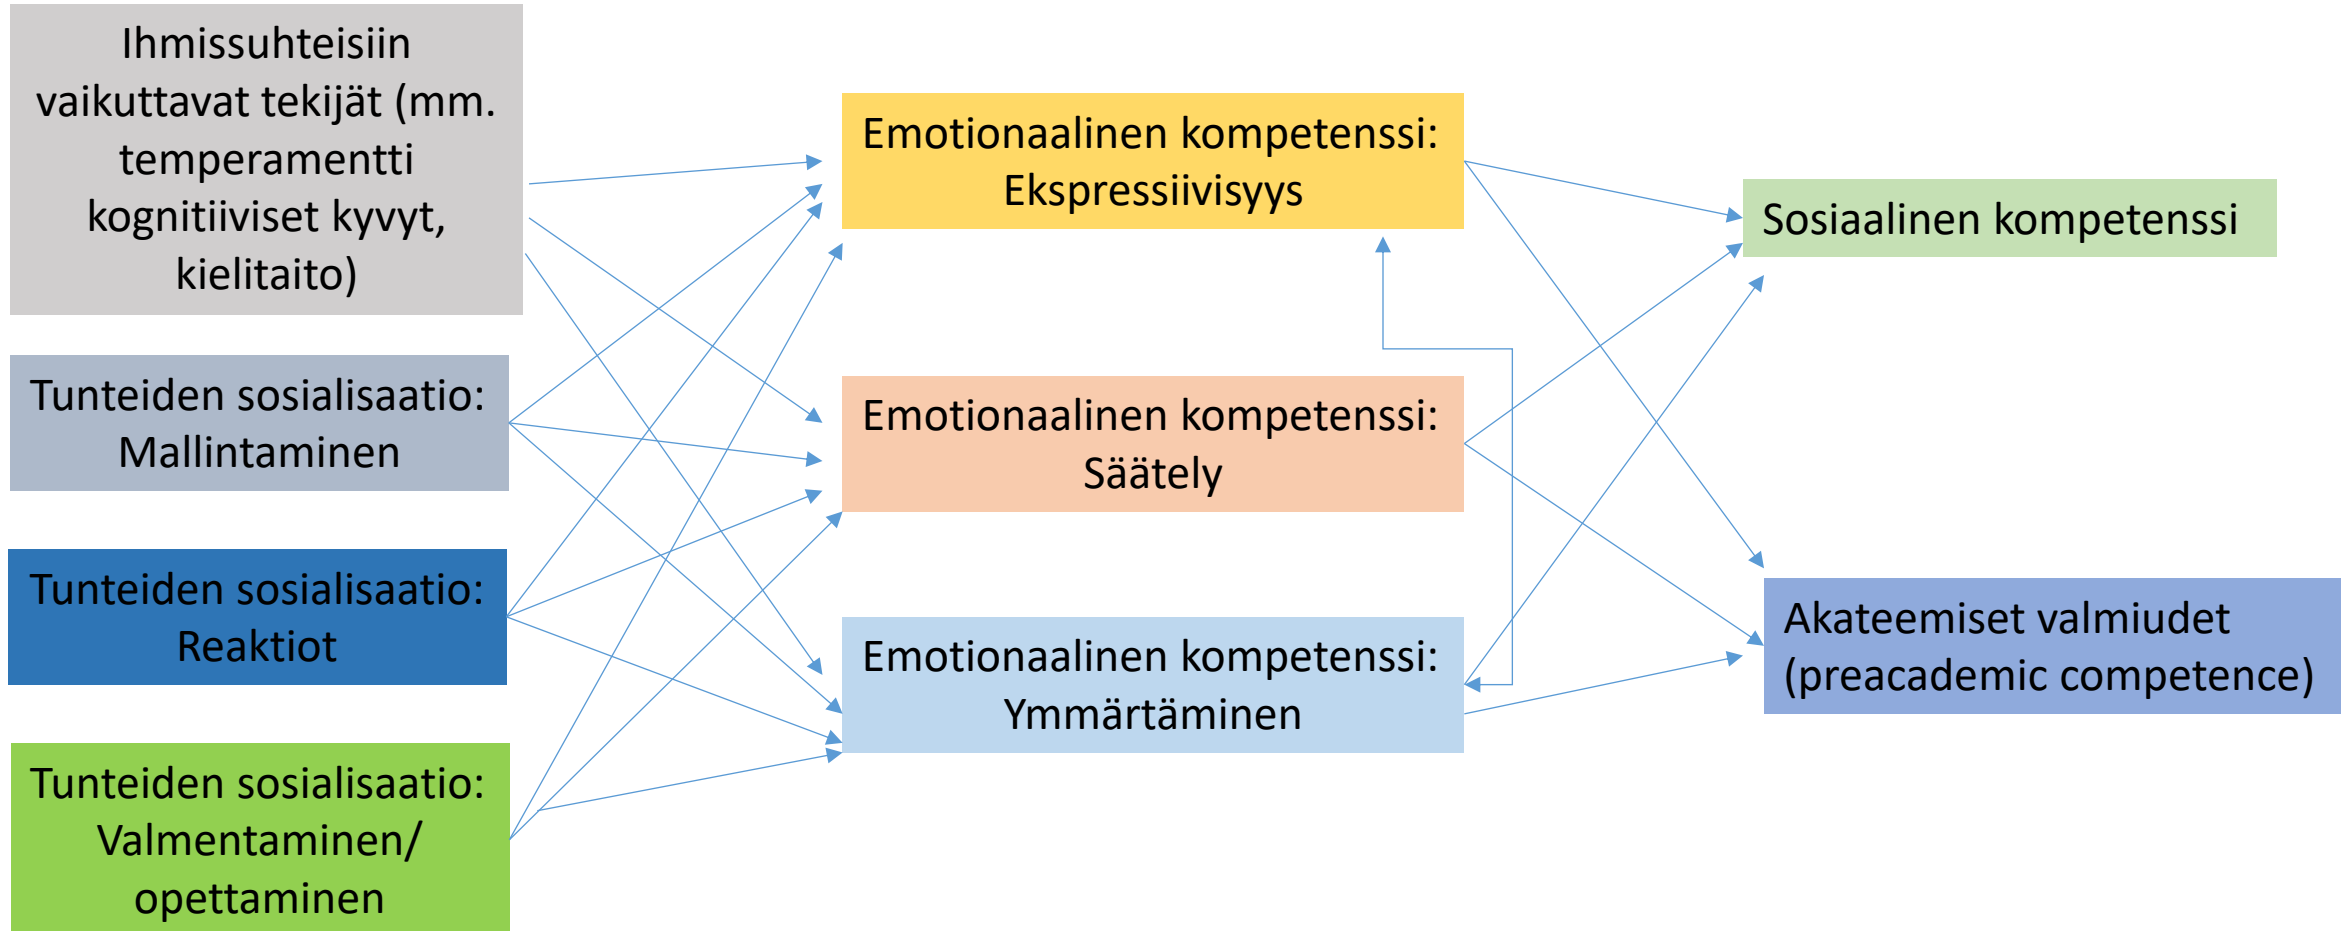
Ihmissuhteisiin vaikuttavat tekijät (mm. temperamentti kognitiiviset kyvyt, kielitaito)

Tunteiden sosialisaatio: Mallintaminen

Tunteiden sosialisaatio: Reaktiot

Tunteiden sosialisaatio: Valmentaminen/ opettaminen

Emotionaalinen kompetenssi: Ekspressiivisyys

Emotionaalinen kompetenssi: Säätely

Emotionaalinen kompetenssi: Ymmärtäminen

Sosiaalinen kompetenssi

Akateemiset valmiudet (preacademic competence)